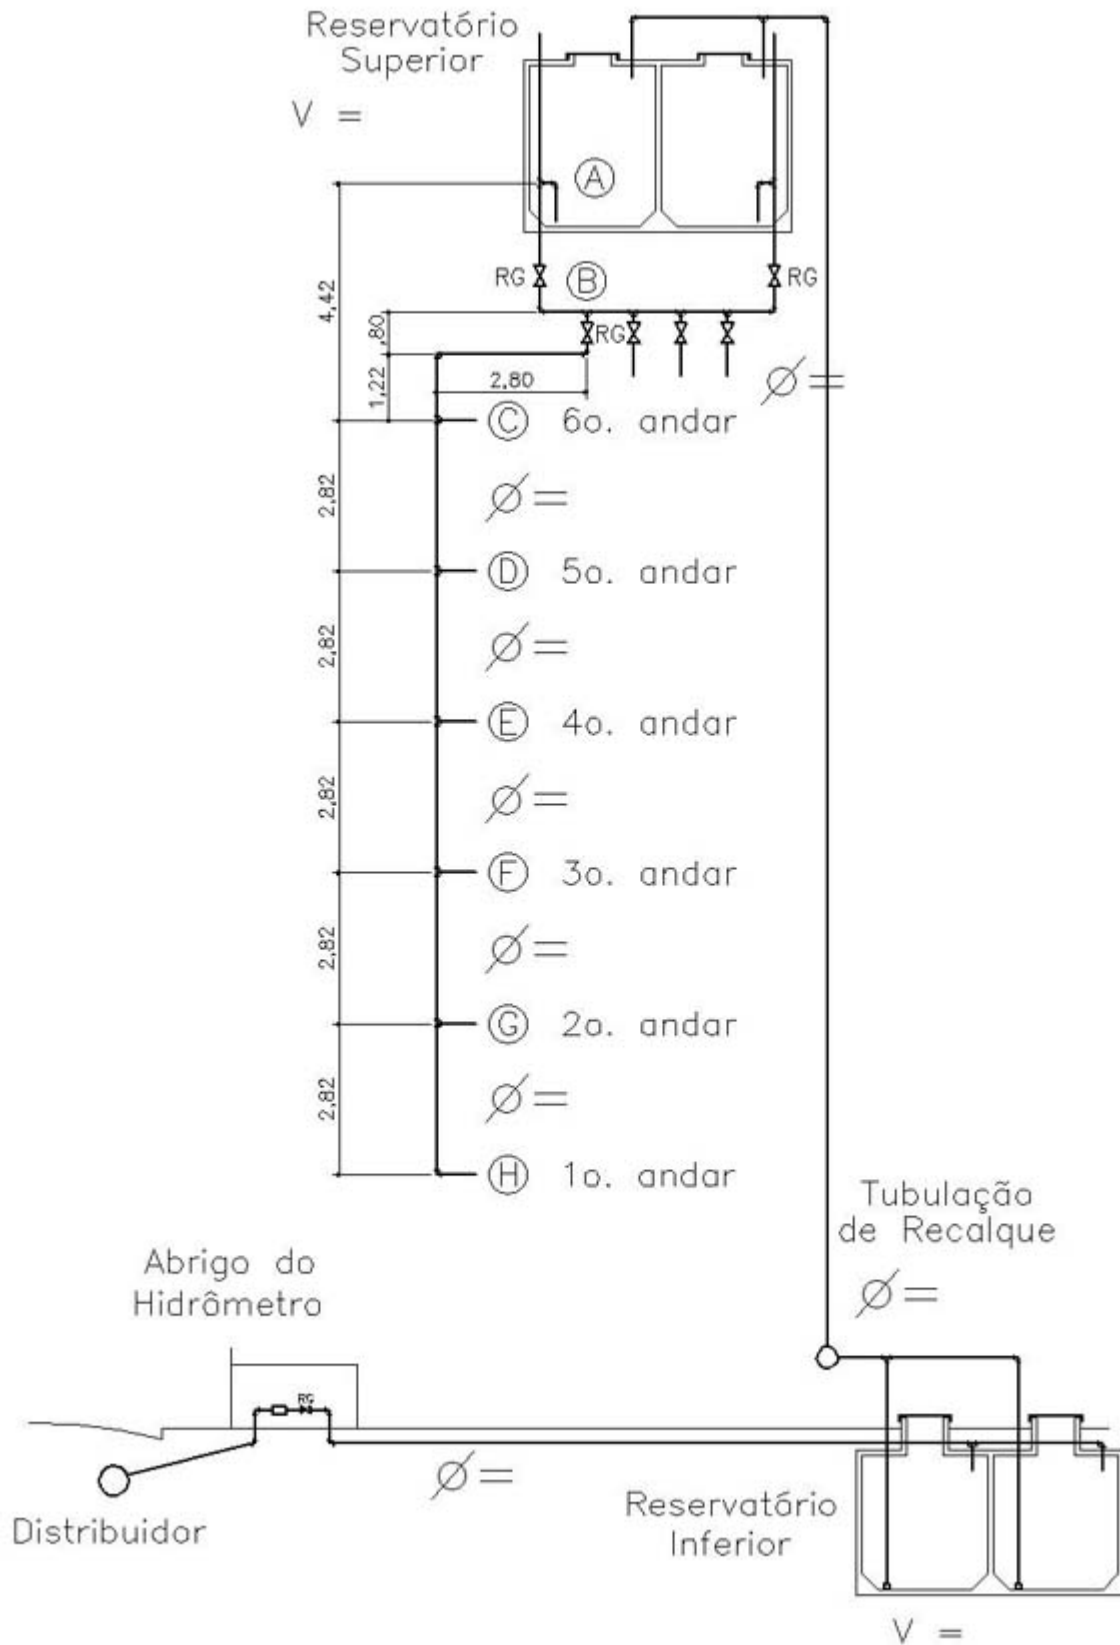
Reservatório Superior

V =

Ⓐ

RG Ⓑ RG

4,42

,80

1,22

RG RG

2,80

$\varnothing$=

Ⓒ 6o. andar

2,82

$\varnothing$=

Ⓓ 5o. andar

2,82

$\varnothing$=

Ⓔ 4o. andar

2,82

$\varnothing$=

Ⓕ 3o. andar

2,82

$\varnothing$=

Ⓖ 2o. andar

2,82

$\varnothing$=

Ⓗ 1o. andar

Tubulação de Recalque

$\varnothing$=

Abrigo do Hidrômetro

RG

Distribuidor

$\varnothing$=

Reservatório Inferior

V =